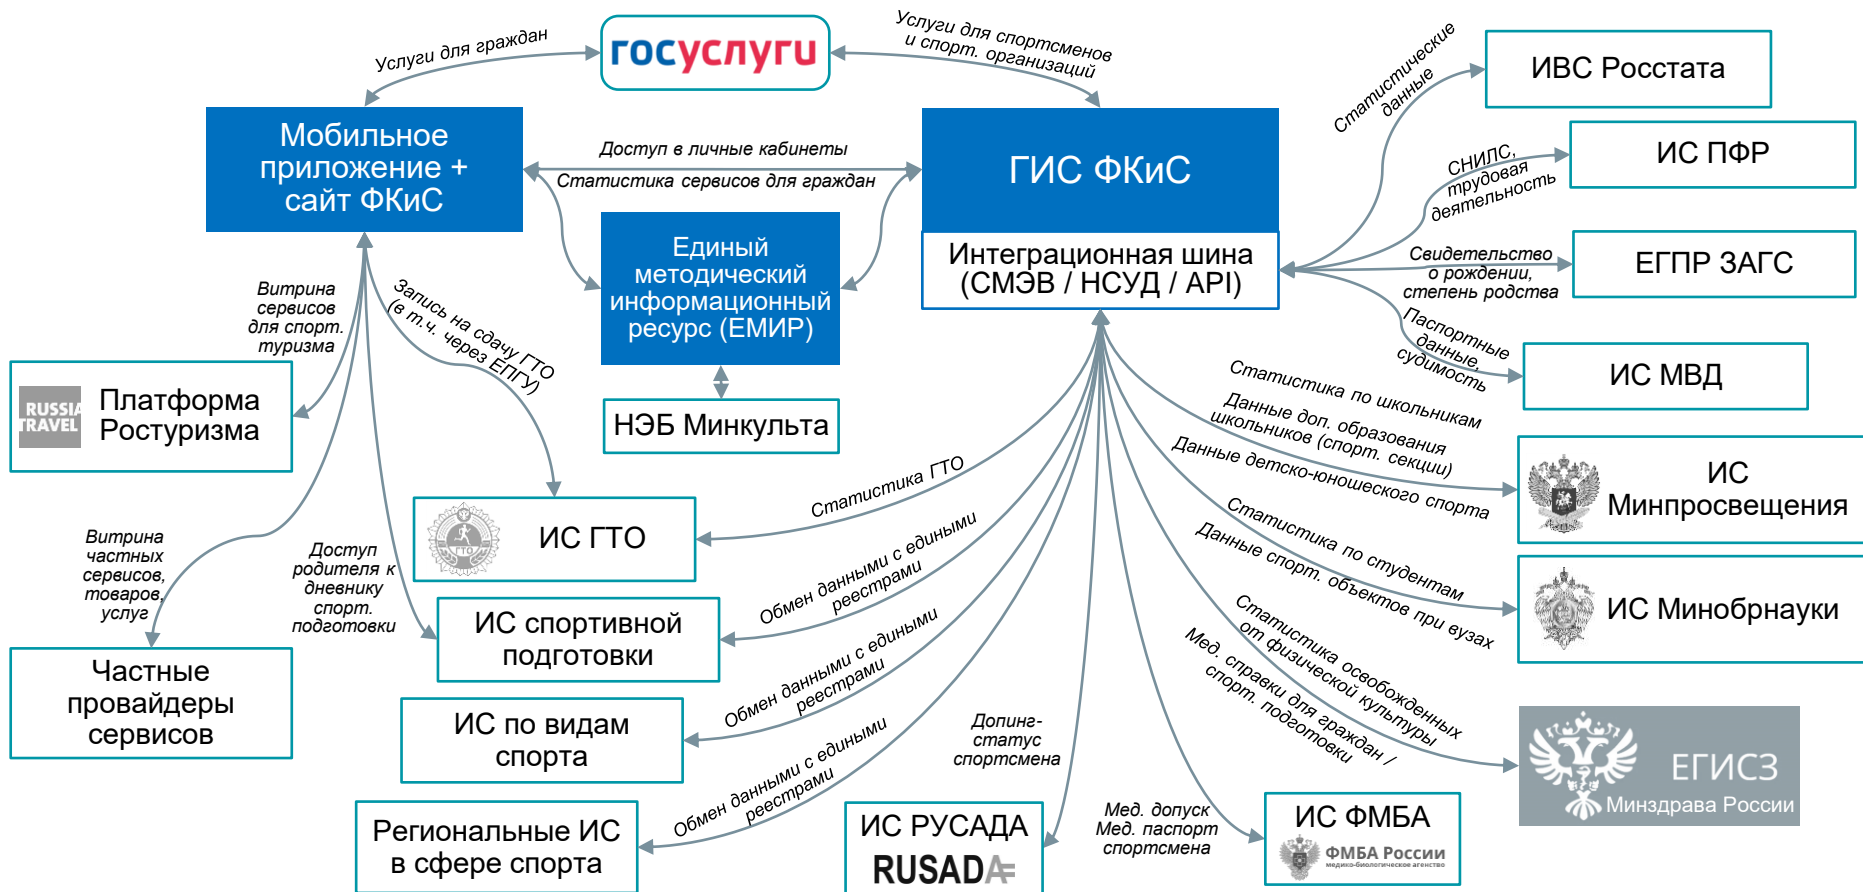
госуслуги

Услуги для граждан

Услуги для спортсменов и спорт. организаций

Мобильное приложение + сайт ФКиС

Доступ в личные кабинеты

Статистика сервисов для граждан

ГИС ФКиС

Интеграционная шина (СМЭВ / НСУД / API)

Единый методический информационный ресурс (ЕМИР)

НЭБ Минкульта

Статистические данные

ИВС Росстата

СНИЛС, трудовая деятельность

ИС ПФР

Свидетельство о рождении, степень родства

ЕГПР ЗАГС

Паспортные данные, судимость

ИС МВД

Витрина сервисов для спорт. туризма

RUSSIA TRAVEL

Платформа Ростуризма

Запись на сдачу ГТО (в т.ч. через ЕПГУ)

Статистика по школьникам

Данные доп. образования школьников (спорт. секции)

Данные детско-юношеского спорта

ИС Минпросвещения

Статистика ГТО

ГТО

ИС ГТО

Статистика по студентам

Данные спорт. объектов при вузах

ИС Минобрнауки

Витрина частных сервисов, товаров, услуг

Доступ родителя к дневнику спорт. подготовки

Обмен данными с едиными реестрами

ИС спортивной подготовки

Частные провайдеры сервисов

Статистика освобожденных от физической культуры

Мед. справки для граждан / спорт. подготовки

ЕГИСЗ Минздрава России

Обмен данными с едиными реестрами

ИС по видам спорта

Допинг-статус спортсмена

Обмен данными с едиными реестрами

Региональные ИС в сфере спорта

ИС РУСАДА

RUSADA

Мед. допуск Мед. паспорт спортсмена

ИС ФМБА

ФМБА России